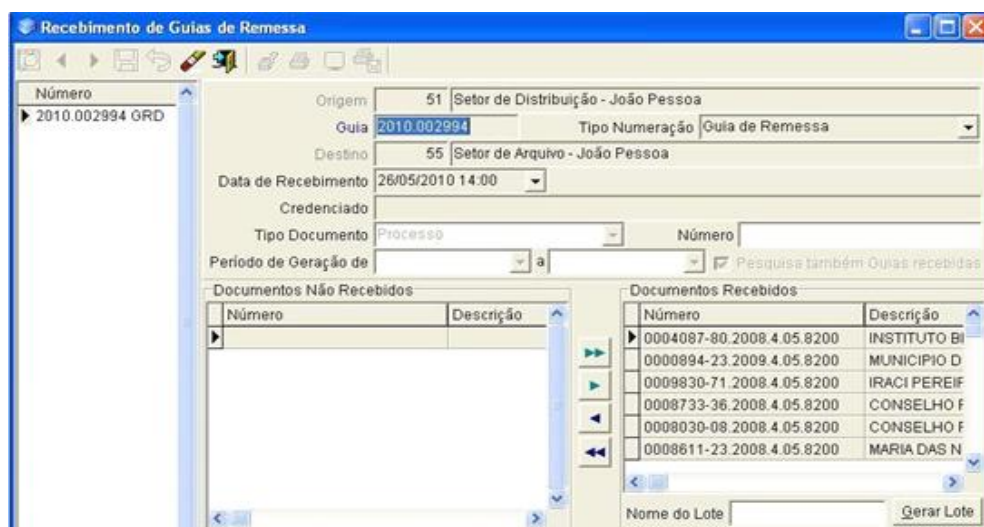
Recebimento de Guias de Remessa

Número
2010.002994 GRD

Origem 51 Setor de Distribuição - João Pessoa
Guia 2010.002994 Tipo Numeração Guia de Remessa
Destino 55 Setor de Arquivo - João Pessoa
Data de Recebimento 26/05/2010 14:00
Credenciado
Tipo Documento Processo Número
Período de Geração de a Pesquisa também Guias recebidas

Documentos Não Recebidos

| Número | Descrição |
|---|---|
| | |

Documentos Recebidos

| Número | Descrição |
|---|---|
| 0004087-80.2008.4.05.8200 | INSTITUTO BI |
| 0000894-23.2009.4.05.8200 | MUNICIPIO D |
| 0009830-71.2008.4.05.8200 | IRACI PEREIF |
| 0008733-36.2008.4.05.8200 | CONSELHO F |
| 0008030-08.2008.4.05.8200 | CONSELHO F |
| 0008611-23.2008.4.05.8200 | MARIA DAS N |

Nome do Lote
Gerar Lote